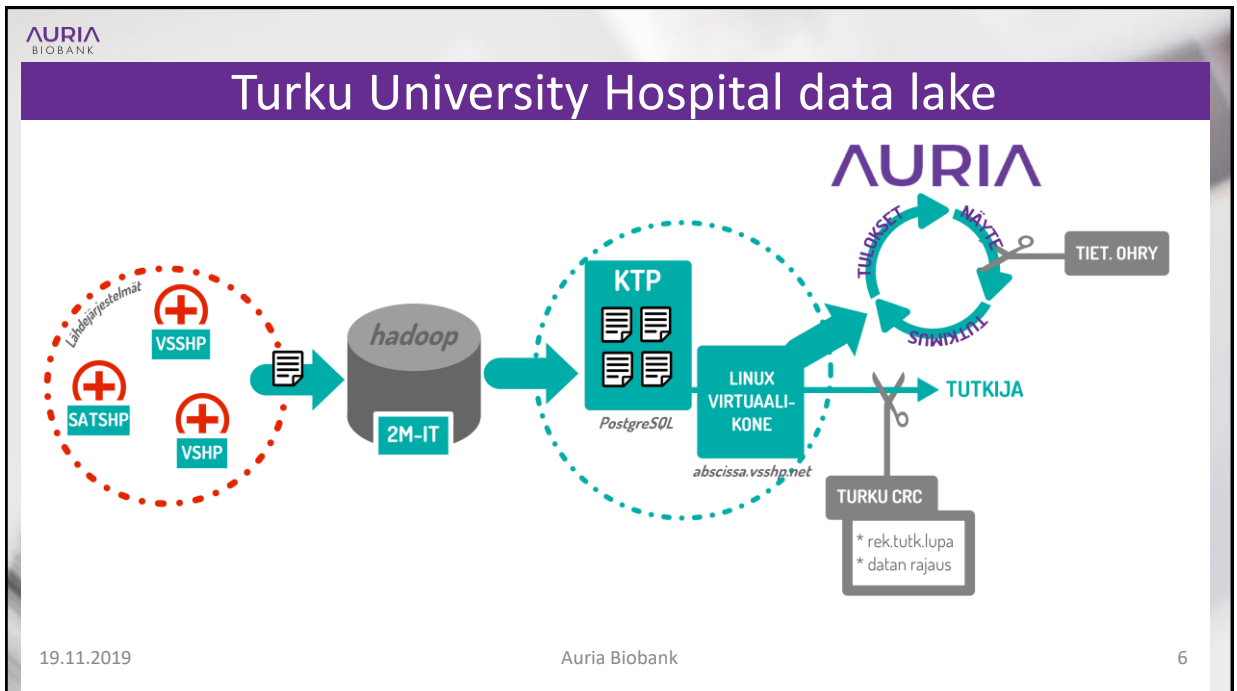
AURIA
BIOBANK

Turku University Hospital data lake

Lähdejärjestelmät
VSSHP
SATSHP
VSHP

hadoop
2M-IT

KTP
PostgreSQL
LINUX VIRTUAALI-KONE
abscissa.vsshp.net

AURIA
TULOKSET
NÄYTE
TUTKIMUS
TIET. OHRY

TUTKIJA

TURKU CRC
* rek.tutk.lupa
* datan rajaus

19.11.2019
Auria Biobank
6